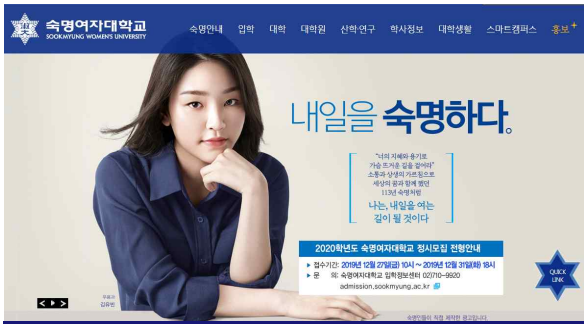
숙명여자대학교
SOOKMYUNG WOMEN'S UNIVERSITY

숙명안내 입학 대학 대학원 산학·연구 학사정보 대학생활 스마트캠퍼스 홍보

내일을 숙명하다.

"너의 지혜와 용기로 가슴 뜨거운 길을 걸어라"
소통과 상생의 가르침으로
세상의 품과 함께 했던
113년 숙명처럼

나는, 내일을 여는
길이 될 것이다

2020학년도 숙명여자대학교 정시모집 전형안내

▸ 접수기간: 2019년 12월 27일(금) 10시 ~ 2019년 12월 31일(화) 18시
▸ 문 의: 숙명여자대학교 입학홍보센터 02)710-9920
admission.sookmyung.ac.kr

QUICK LINK

모델
김유빈

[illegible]